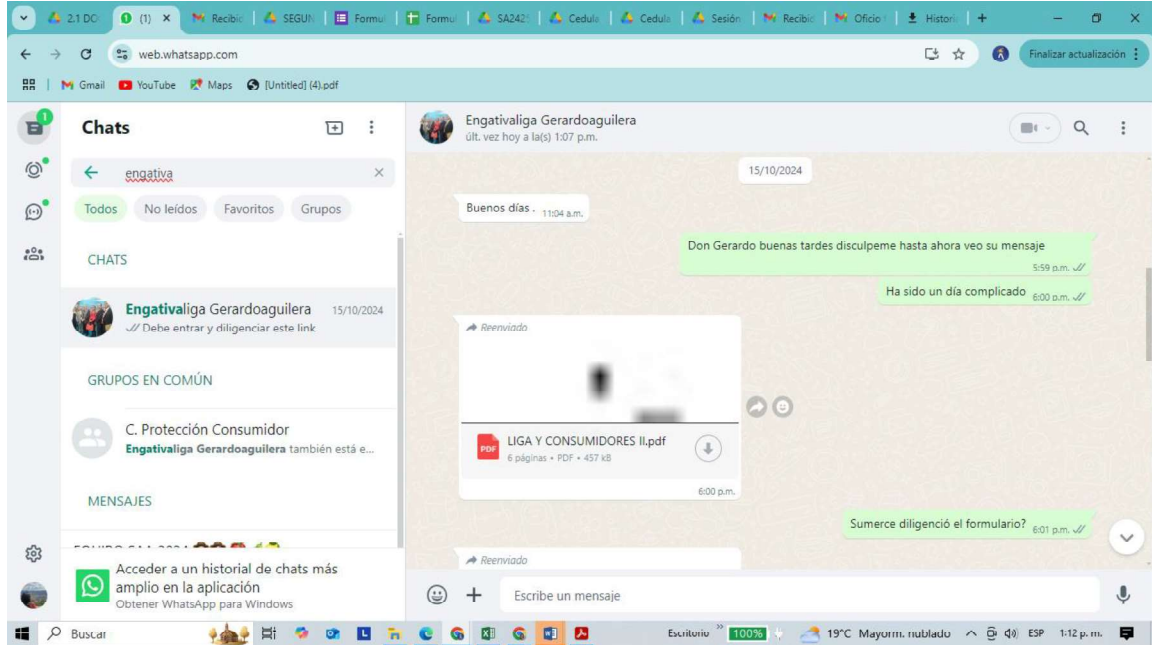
2.1 DO (1) × Recibid SEGUN Formul Formul SA242 Cedula Cedula Sesión Recibid Oficio Histori +

web.whatsapp.com

Finalizar actualización

Gmail YouTube Maps [Untitled] (4).pdf

Chats

engativa

Todos No leídos Favoritos Grupos

CHATS

Engativaliga Gerardoaguilera 15/10/2024
Debe entrar y diligenciar este link

GRUPOS EN COMÚN

C. Protección Consumidor
Engativaliga Gerardoaguilera también está e...

MENSAJES

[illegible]

Acceder a un historial de chats más amplio en la aplicación
Obtener WhatsApp para Windows

Engativaliga Gerardoaguilera
últ. vez hoy a la(s) 1:07 p.m.

15/10/2024

Buenos días . 11:04 a.m.

Don Gerardo buenas tardes disculpeme hasta ahora veo su mensaje 5:59 p.m.

Ha sido un día complicado 6:00 p.m.

Reenviado

LIGA Y CONSUMIDORES II.pdf
6 páginas • PDF • 457 kB
6:00 p.m.

Sumerce diligenció el formulario? 6:01 p.m.

Reenviado

Escribe un mensaje

Buscar Escritorio 100% 19°C Mayorm. nublado ESP 1:12 p.m.